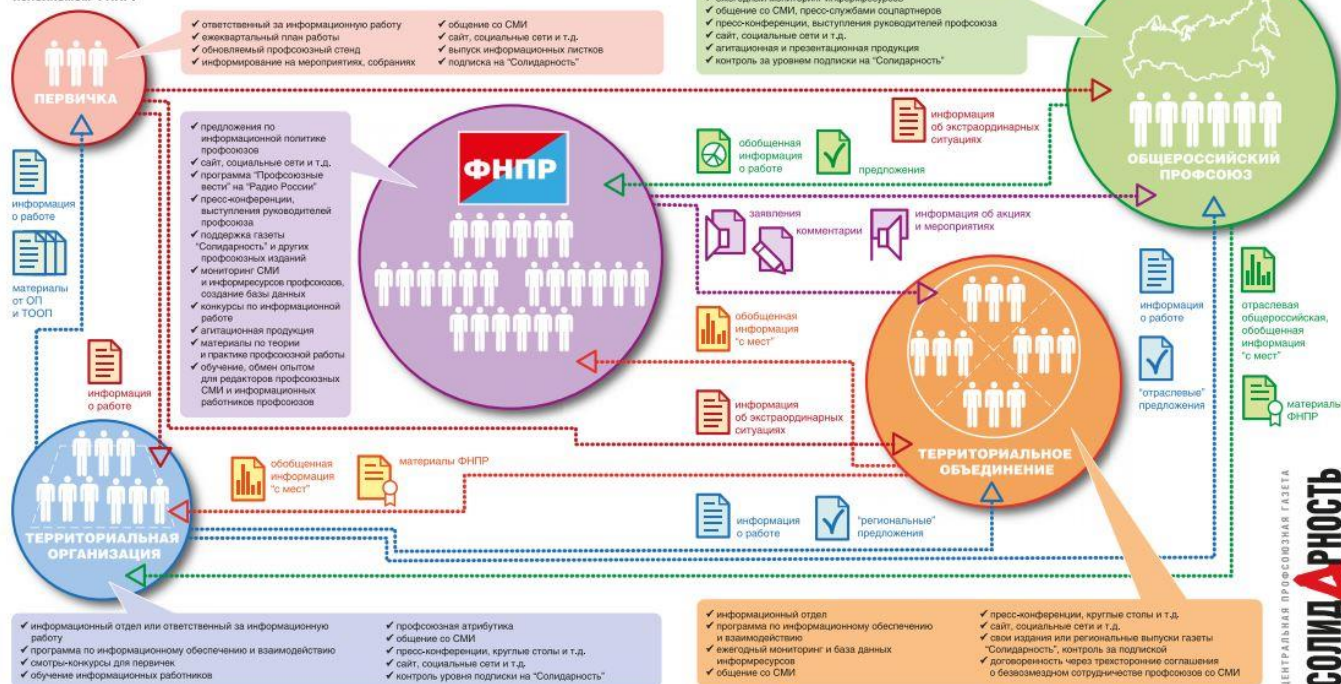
✔ ответственный за информационную работу
✔ ежеквартальный план работы
✔ обновляемый профсоюзный стенд
✔ информирование на мероприятиях, собраниях

✔ общение со СМИ
✔ сайт, социальные сети и т.д.
✔ выпуск информационных листков
✔ подписка на "Солидарность"

✔ общение со СМИ, пресс-службами соцпартнеров
✔ пресс-конференции, выступления руководителей профсоюза
✔ сайт, социальные сети и т.д.
✔ агитационная и презентационная продукция
✔ контроль за уровнем подписки на "Солидарность"

ПЕРВИЧКА

ОБЩЕРОССИЙСКИЙ ПРОФСОЮЗ

✔ предложения по информационной политике профсоюзов
✔ сайт, социальные сети и т.д.
✔ программа "Профсоюзные вести" на "Радио России"
✔ пресс-конференции, выступления руководителей профсоюза
✔ поддержка газеты "Солидарность" и других профсоюзных изданий
✔ мониторинг СМИ и информресурсов профсоюзов, создание базы данных
✔ конкурсы по информационной работе
✔ агитационная продукция
✔ материалы по теории и практике профсоюзной работы
✔ обучение, обмен опытом для редакторов профсоюзных СМИ и информационных работников профсоюзов

ФНПР

информация о работе

материалы от ОП и ТООП

обобщенная информация о работе

предложения

информация об экстраординарных ситуациях

заявления

комментарии

информация об акциях и мероприятиях

обобщенная информация "с мест"

информация о работе

"отраслевые" предложения

отраслевая общероссийская, обобщенная информация "с мест"

материалы ФНПР

информация о работе

информация об экстраординарных ситуациях

ТЕРРИТОРИАЛЬНОЕ ОБЪЕДИНЕНИЕ

обобщенная информация "с мест"

материалы ФНПР

информация о работе

"региональные" предложения

ТЕРРИТОРИАЛЬНАЯ ОРГАНИЗАЦИЯ

✔ информационный отдел или ответственный за информационную работу
✔ программа по информационному обеспечению и взаимодействию
✔ смотры-конкурсы для первичек
✔ обучение информационных работников

✔ профсоюзная атрибутика
✔ общение со СМИ
✔ пресс-конференции, круглые столы и т.д.
✔ сайт, социальные сети и т.д.
✔ контроль уровня подписки на "Солидарность"

✔ информационный отдел
✔ программа по информационному обеспечению и взаимодействию
✔ ежегодный мониторинг и база данных информресурсов
✔ общение со СМИ

✔ пресс-конференции, круглые столы и т.д.
✔ сайт, социальные сети и т.д.
✔ свои издания или региональные выпуски газеты "Солидарность", контроль за подпиской
✔ договоренность через трехсторонние соглашения о безвозмездном сотрудничестве профсоюзов со СМИ

ЦЕНТРАЛЬНАЯ ПРОФСОЮЗНАЯ ГАЗЕТА
СОЛИДАРНОСТЬ